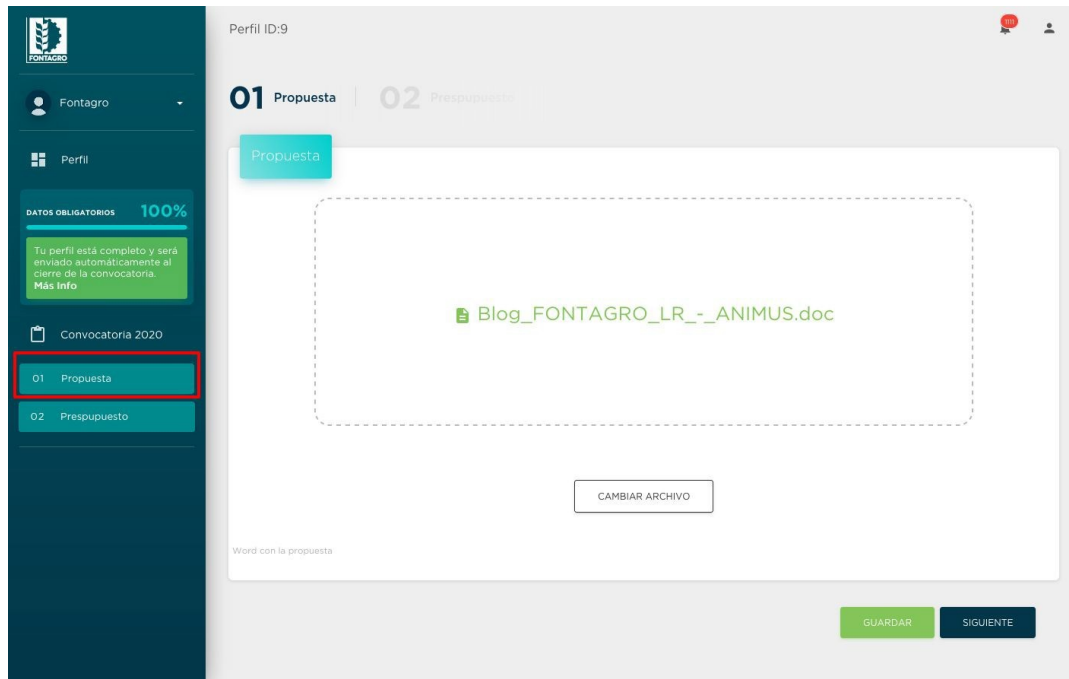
FONTAGRO

Fontagro

Perfil

DATOS OBLIGATORIOS 100%

Tu perfil está completo y será enviado automáticamente al cierre de la convocatoria. Más Info

Convocatoria 2020

01 Propuesta

02 Prespupuesto

Perfil ID:9

01 Propuesta 02 Prespupuesto

Propuesta

Blog_FONTAGRO_LR_-_ANIMUS.doc

CAMBIAR ARCHIVO

Word con la propuesta

GUARDAR SIGUIENTE